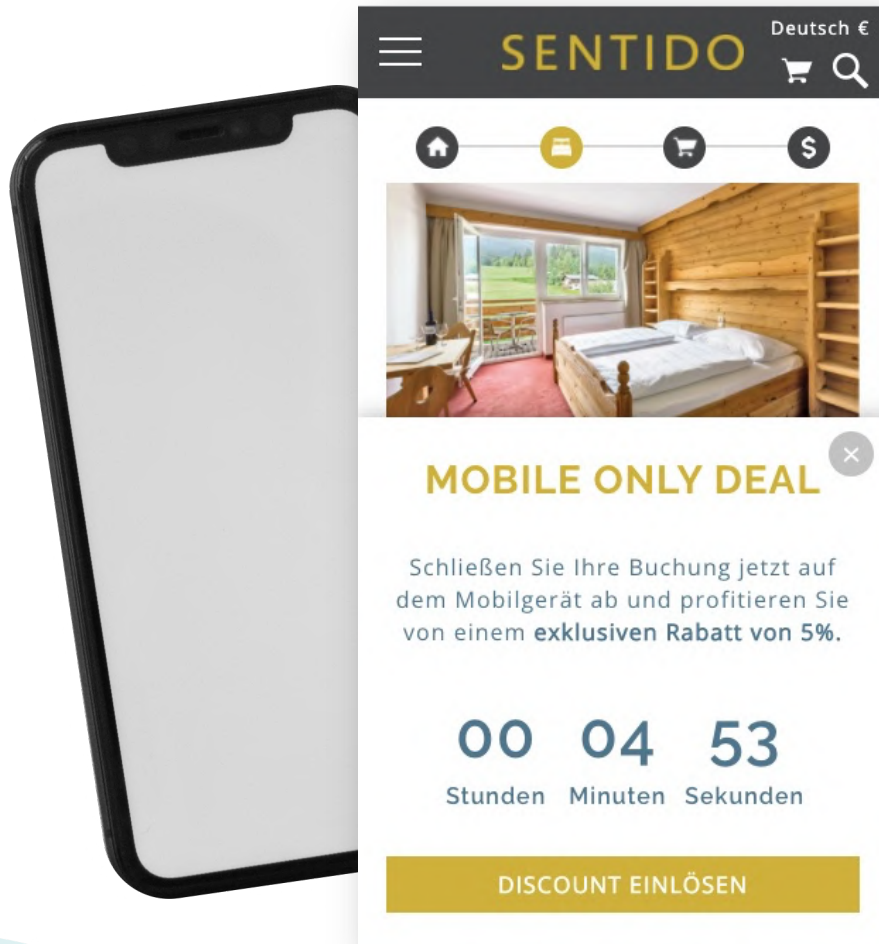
SENTIDO

Deutsch €

$

MOBILE ONLY DEAL

Schließen Sie Ihre Buchung jetzt auf dem Mobilgerät ab und profitieren Sie von einem **exklusiven Rabatt von 5%.**

00 Stunden 04 Minuten 53 Sekunden

DISCOUNT EINLÖSEN